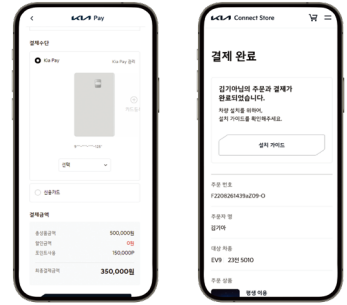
< KIA Pay

결제수단

Kia Pay
Kia Pay 관리

카드등록

선택

신용카드

결제금액

총상품금액 500,000원
할인금액 0원
포인트사용 150,000P

최종결제금액 350,000원

KIA Connect Store

결제 완료

김기아님의 주문과 결제가 완료되었습니다.

차량 설치를 위해서, 설치 가이드를 확인해주세요.

설치 가이드

주문 번호
F2208261439a209-O

주문자 명
김기아

대상 차종
EV9 23년 5010

주문 상품
평생 이용